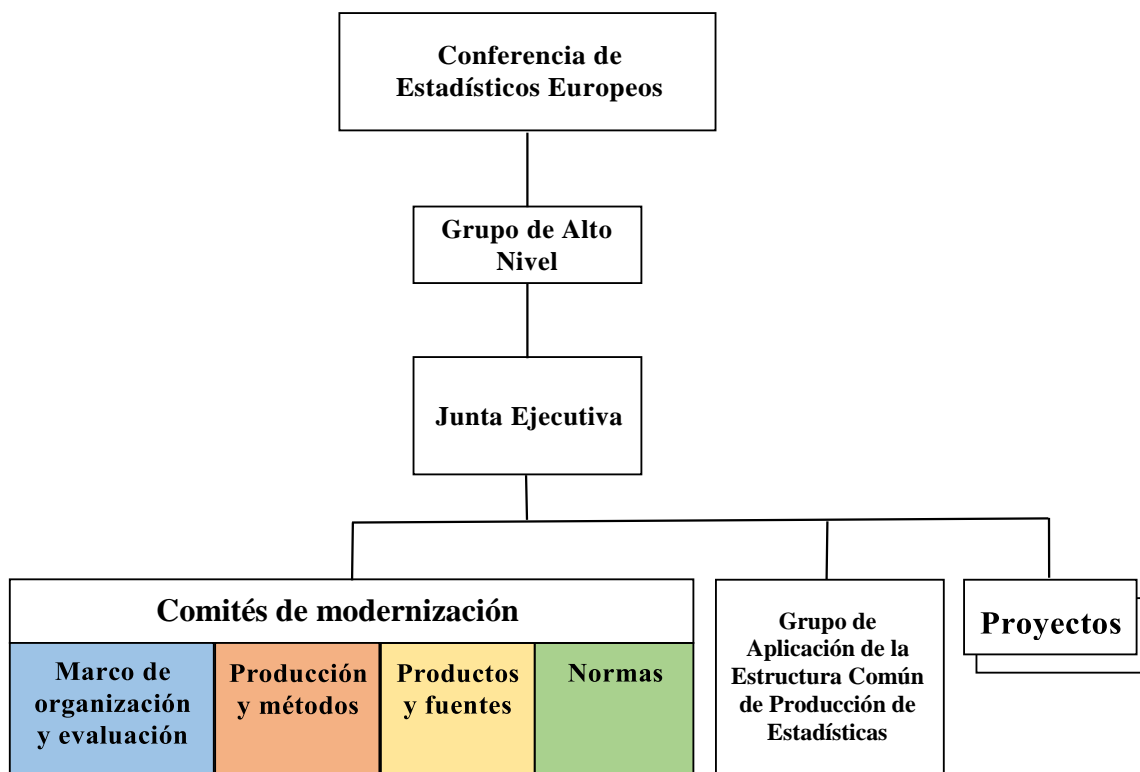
Conferencia de Estadísticos Europeos

Grupo de Alto Nivel

Junta Ejecutiva

Comités de modernización

Marco de organización y evaluación

Producción y métodos

Productos y fuentes

Normas

Grupo de Aplicación de la Estructura Común de Producción de Estadísticas

Proyectos